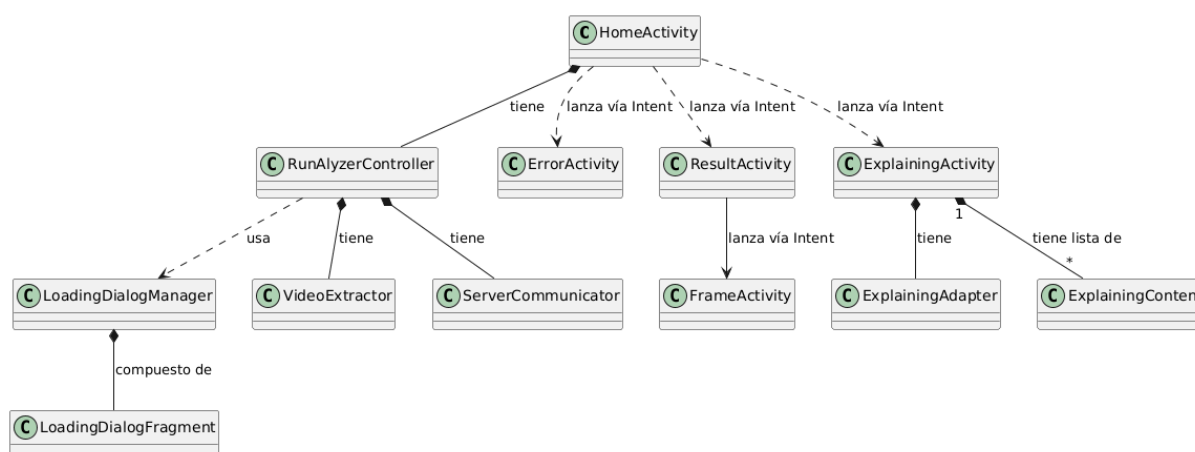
C HomeActivity

tiene
lanza vía Intent
lanza vía Intent
lanza vía Intent

C RunAlyzerController
C ErrorActivity
C ResultActivity
C ExplainingActivity

usa
tiene
tiene
lanza vía Intent
tiene
1
tiene lista de
*

C LoadingDialogManager
C VideoExtractor
C ServerCommunicator
C FrameActivity
C ExplainingAdapter
C ExplainingConten

compuesto de

C LoadingDialogFragment